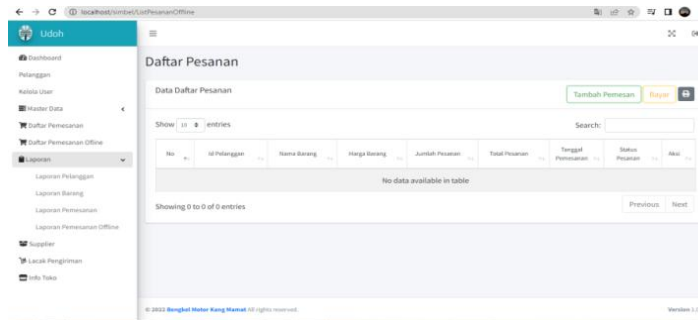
localhost/simbel/ListPesananOffline

Udoh

Dashboard
Pelanggan
Kelola User
Master Data
Daftar Pemesanan
Daftar Pemesanan Offline
Laporan
Laporan Pelanggan
Laporan Barang
Laporan Pemesanan
Laporan Pemesanan Offline
Supplier
Lacak Pengiriman
Info Toko

Daftar Pesanan

Data Daftar Pesanan

Tambah Pemesan
Bayar

Show 10 entries

Search:

| No | Id Pelanggan | Nama Barang | Harga Barang | Jumlah Pesanan | Total Pesanan | Tanggal Pemesanan | Status Pesanan | Aksi |
|---|---|---|---|---|---|---|---|---|
| No data available in table | | | | | | | | |

Showing 0 to 0 of 0 entries

Previous Next

© 2022 Bengkel Motor Kang Mamat All rights reserved.

Version 1.